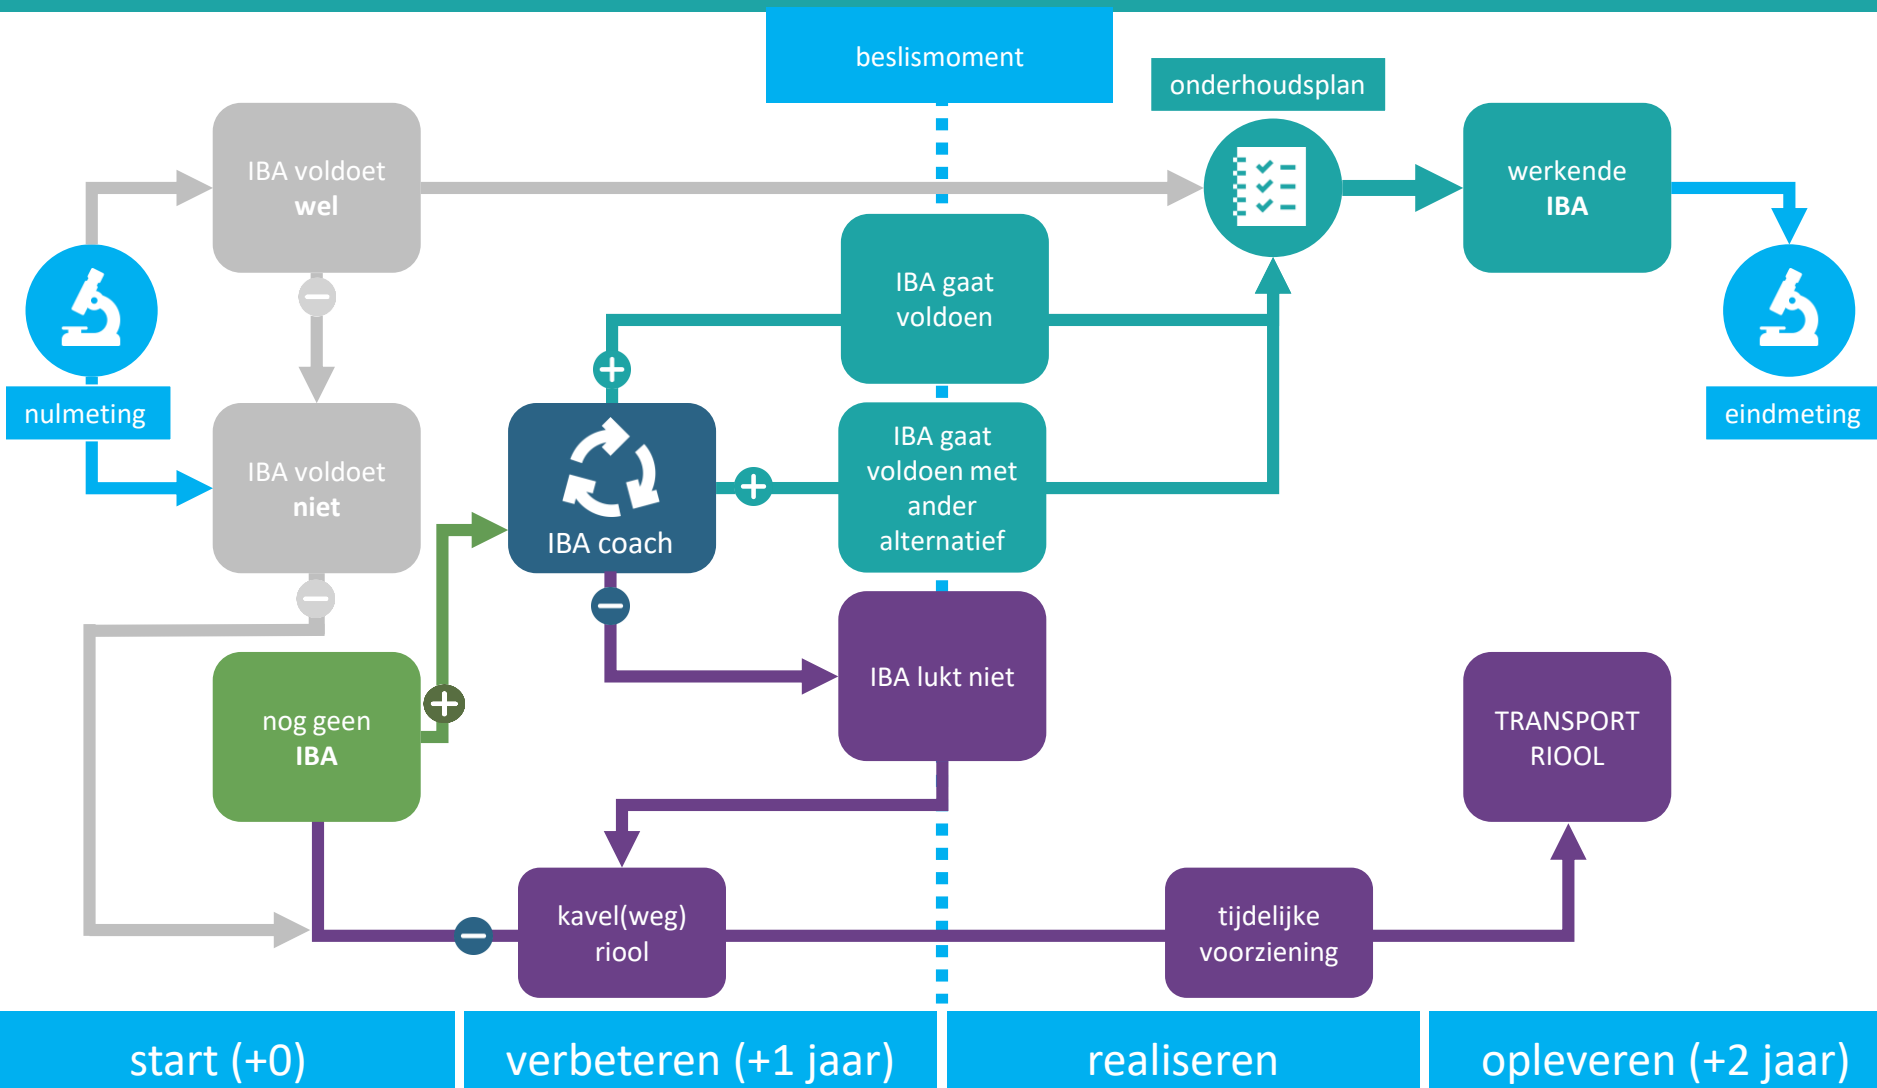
beslismoment

onderhoudsplan

IBA voldoet wel

werkende IBA

nulmeting

eindmeting

IBA gaat voldoen

IBA voldoet niet

IBA coach

IBA gaat voldoen met ander alternatief

IBA lukt niet

nog geen IBA

TRANSPORT RIOOL

kavel(weg) riool

tijdelijke voorziening

start (+0)

verbeteren (+1 jaar)

realiseren

opleveren (+2 jaar)